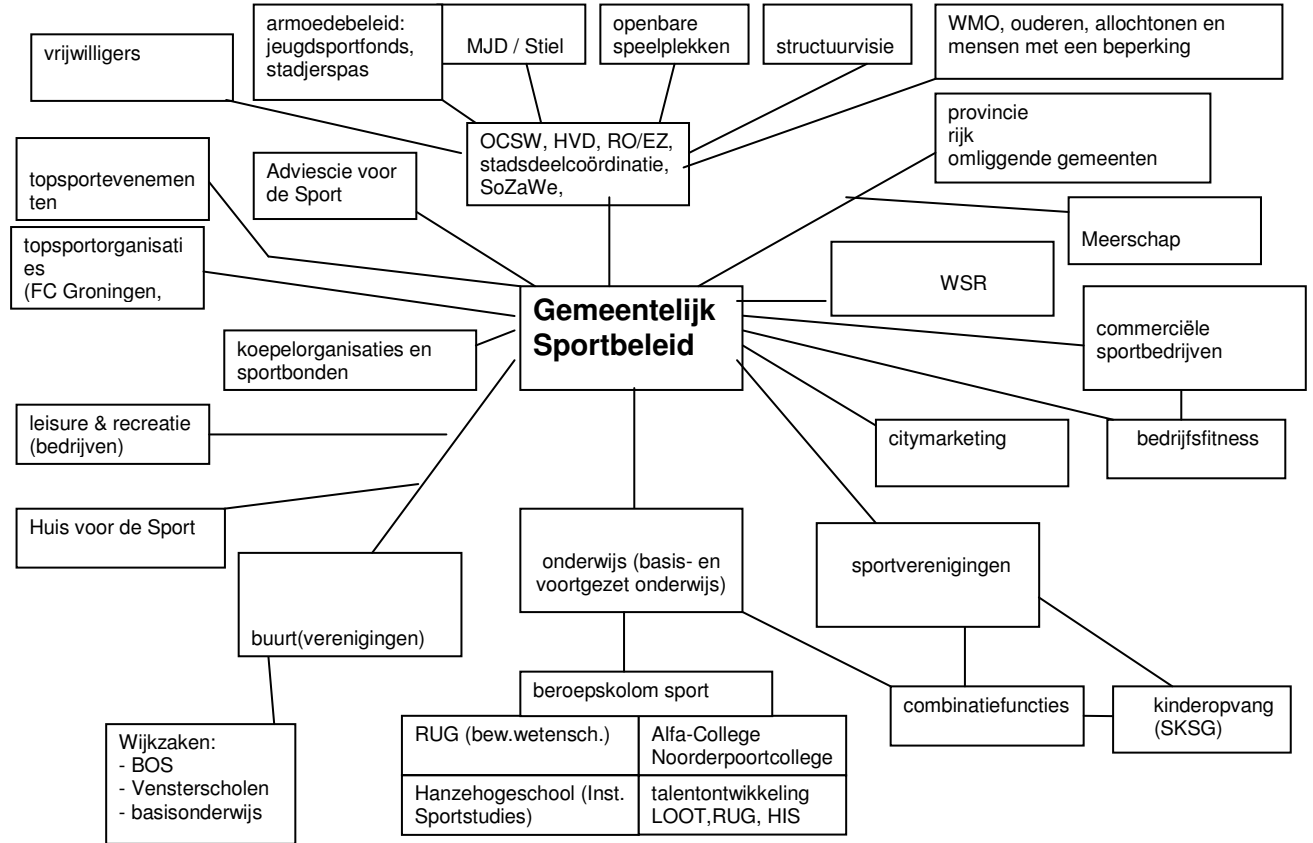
vrijwilligers

armoedebeleid: jeugdsportfonds, stadjerspas

MJD / Stiel

openbare speelplekken

structuurvisie

WMO, ouderen, allochtonen en mensen met een beperking

OCSW, HVD, RO/EZ, stadsdeelcoördinatie, SoZaWe,

provincie
rijk
omliggende gemeenten

topsportevenementen

Adviescie voor de Sport

Meerschap

topsportorganisaties (FC Groningen,

Gemeentelijk Sportbeleid

WSR

commerciële sportbedrijven

koepelorganisaties en sportbonden

leisure & recreatie (bedrijven)

citymarketing

bedrijfsfitness

Huis voor de Sport

onderwijs (basis- en voortgezet onderwijs)

sportverenigingen

buurt(verenigingen)

beroepskolom sport

combinatiefuncties

kinderopvang (SKSG)

| RUG (bew.wetensch.) | Alfa-College Noorderpoortcollege |
|---|---|
| Hanzehogeschool (Inst. Sportstudies) | talentontwikkeling LOOT,RUG, HIS |

Wijkzaken:
- BOS
- Vensterscholen
- basisonderwijs